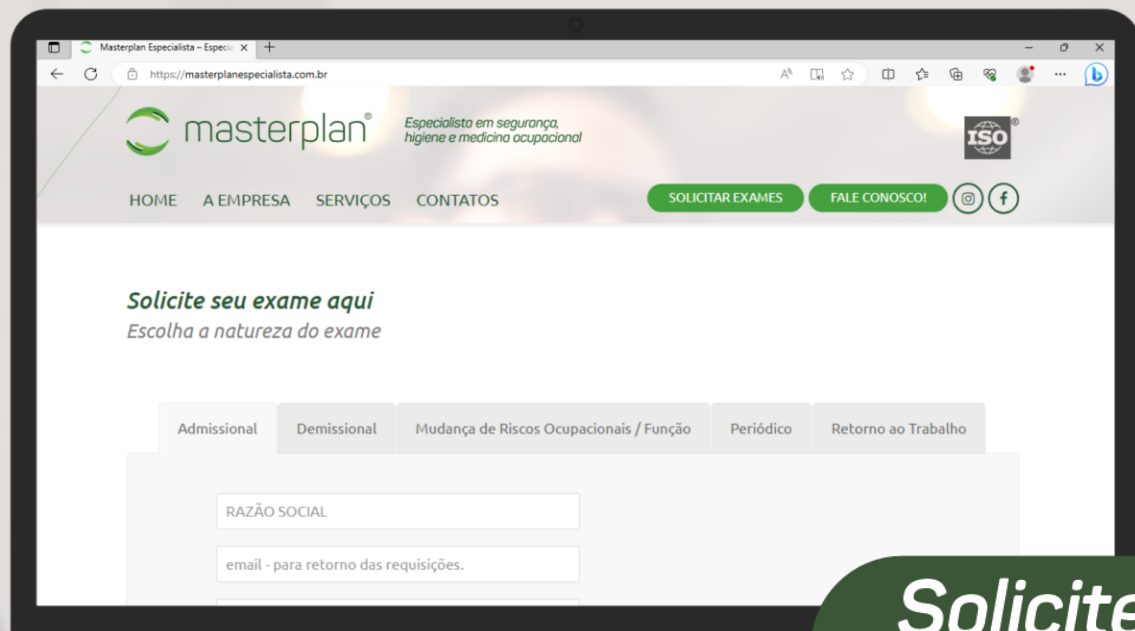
Masterplan Especialista – Especia ×

https://masterplanespecialista.com.br

masterplan®

Especialista em segurança, higiene e medicina ocupacional

ISO

HOME A EMPRESA SERVIÇOS CONTATOS

SOLICITAR EXAMES FALE CONOSCO!

Solicite seu exame aqui
Escolha a natureza do exame

Admissional Demissional Mudança de Riscos Ocupacionais / Função Periódico Retorno ao Trabalho

RAZÃO SOCIAL

email - para retorno das requisições.

Solicite